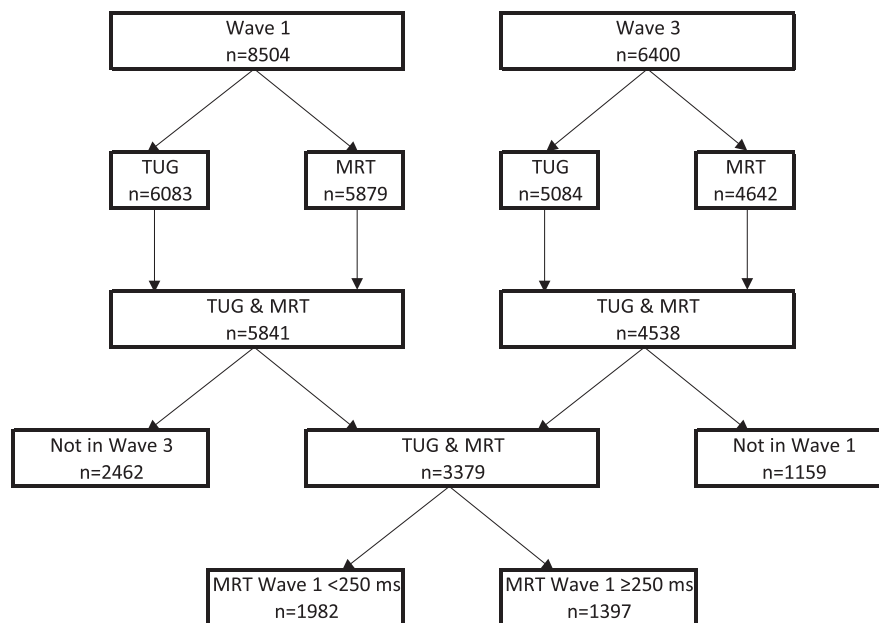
Wave 1
n=8504

Wave 3
n=6400

TUG
n=6083

MRT
n=5879

TUG
n=5084

MRT
n=4642

TUG & MRT
n=5841

TUG & MRT
n=4538

Not in Wave 3
n=2462

TUG & MRT
n=3379

Not in Wave 1
n=1159

MRT Wave 1 <250 ms
n=1982

MRT Wave 1 ≥250 ms
n=1397